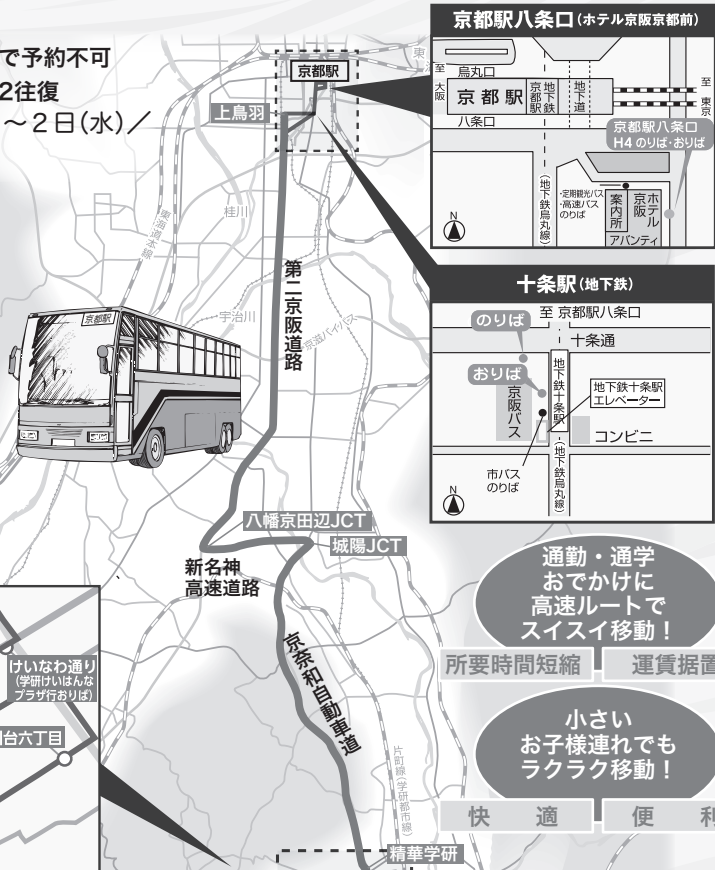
で予約不可
2往復
～2日(水)／

京都駅
上鳥羽
東
桂川
宇治川
京阪バイパス
東海道本線
第二京阪道路
京都駅

京都駅八条口(ホテル京阪京都前)
至 大阪
烏丸口
京都駅
京都駅 地下鉄
地下道
至 東京
八条口
京都駅八条口 H4 のりば・おりば
(地下鉄烏丸線)
・定期観光バス ・高速バス のりば
案内所
ホテル京阪
アバンティ

十条駅(地下鉄)
至 京都駅八条口
のりば
十条通
おりば
京阪バス
地下鉄十条駅
地下鉄十条駅 エレベーター
コンビニ
市バス のりば
(地下鉄烏丸線)

八幡京田辺JCT
城陽JCT
新名神高速道路
京奈和自動車道
片町線(学研都市線)
精華学研

けいなわ通り (学研けいはんなプラザ行おりば)
台六丁目

通勤・通学 おでかけに 高速ルートで スイスイ移動！
所要時間短縮
運賃据置
小さい お子様連れでも ラクラク移動！
快適
便利